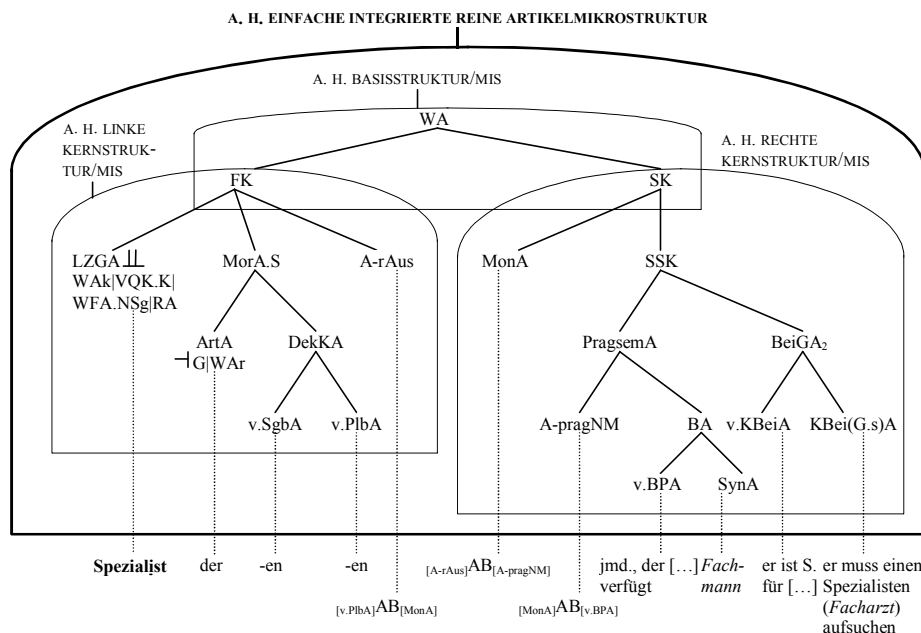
A. H. EINFACHE INTEGRIERTE REINE ARTIKELMIKROSTRUKTUR

A. H. BASISSTRUKTUR/MIS

WA

A. H. LINKE KERNSTRUKTUR/MIS

A. H. RECHTE KERNSTRUKTUR/MIS

FK

SK

LZGA ⊥⊥ WAk|VQK.K| WFA.NSg|RA

MorA.S

A-rAus

MonA

SSK

ArtA ⊣G|WAr

DekKA

PragsemA

BeiGA$_2$

v.SgbA

v.PlbA

A-pragNM

BA

v.KBeiA

KBei(G.s)A

v.BPA

SynA

Spezialist der -en -en $_{[A\text{-}rAus]}AB_{[A\text{-}pragNM]}$ jmd., der […] verfügt *Fachmann* er ist S. für […] er muss einen Spezialisten (*Facharzt*) aufsuchen

$_{[v.PlbA]}AB_{[MonA]}$

$_{[MonA]}AB_{[v.BPA]}$